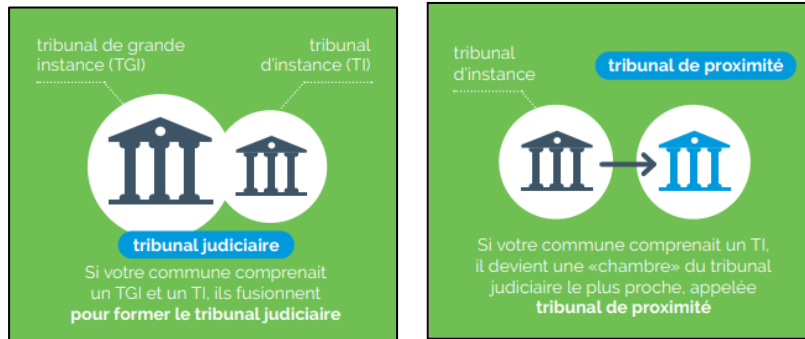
tribunal de grande instance (TGI)

tribunal d'instance (TI)

tribunal judiciaire

Si votre commune comprenait un TGI et un TI, ils fusionnent **pour former le tribunal judiciaire**

tribunal d'instance

tribunal de proximité

Si votre commune comprenait un TI, il devient une «chambre» du tribunal judiciaire le plus proche, appelée **tribunal de proximité**